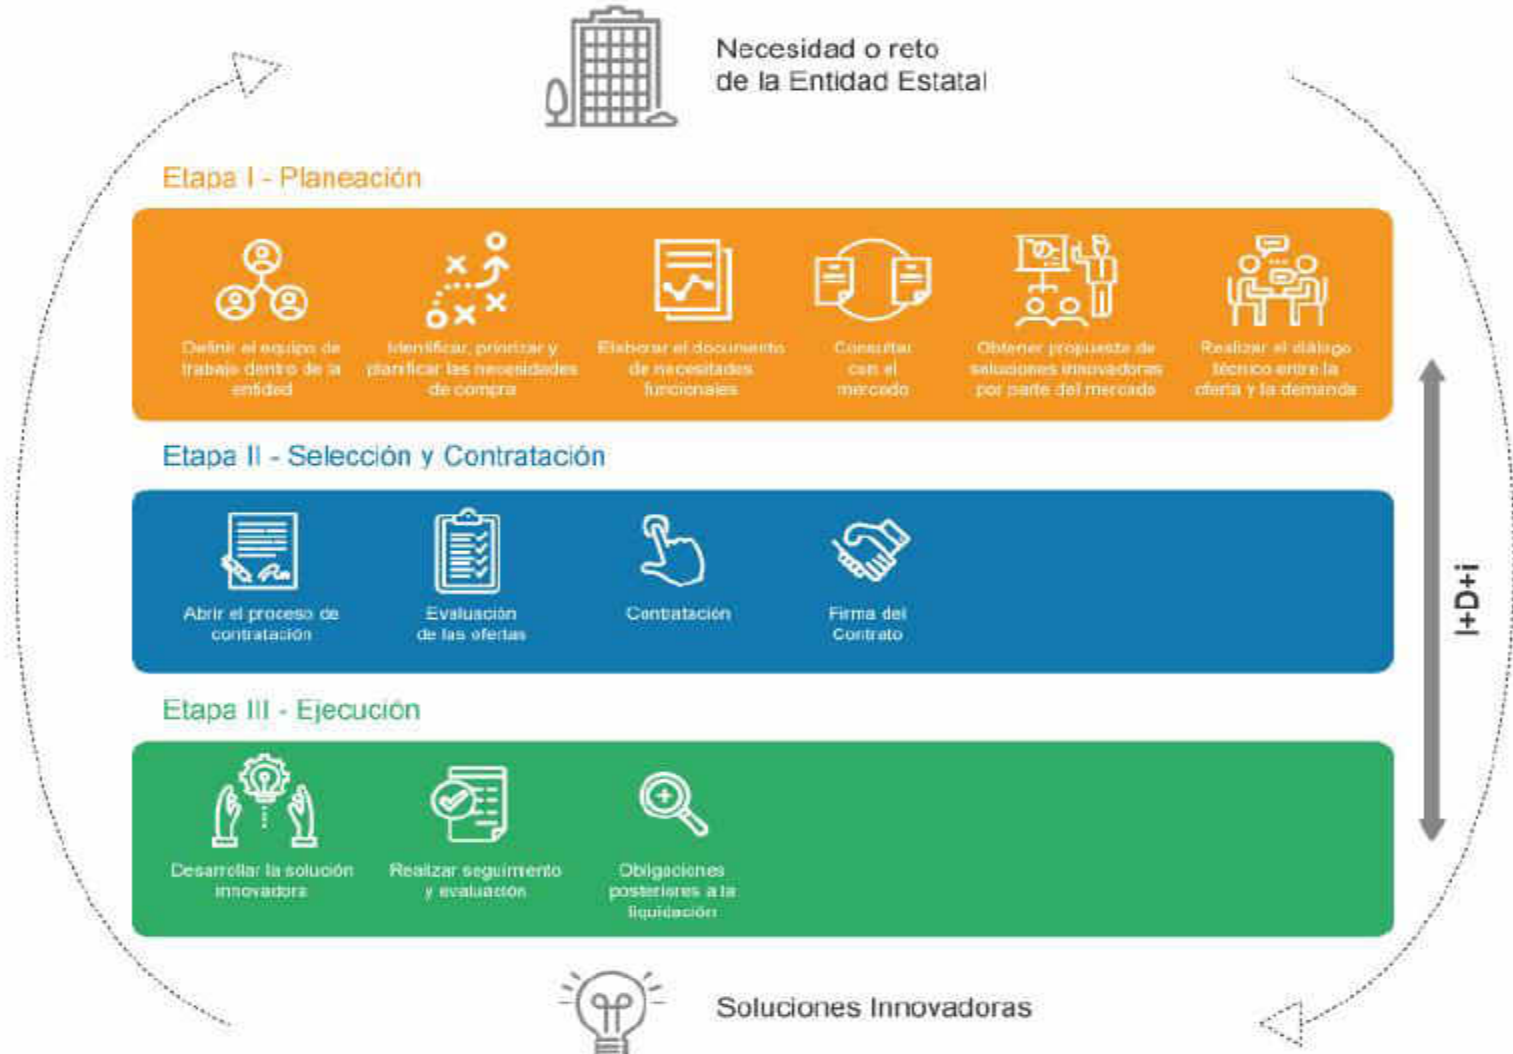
Necesidad o reto de la Entidad Estatal

Etapa I - Planeación

Definir el equipo de trabajo dentro de la entidad

Identificar, priorizar y planificar las necesidades de compra

Elaborar el documento de necesidades funcionales

Consultar con el mercado

Obtener propuesta de soluciones innovadoras por parte del mercado

Realizar el diálogo técnico entre la oferta y la demanda

Etapa II - Selección y Contratación

Abrir el proceso de contratación

Evaluación de las ofertas

Contratación

Firma del Contrato

Etapa III - Ejecución

Desarrollar la solución innovadora

Realizar seguimiento y evaluación

Obligaciones posteriores a la liquidación

I+D+i

Soluciones Innovadoras